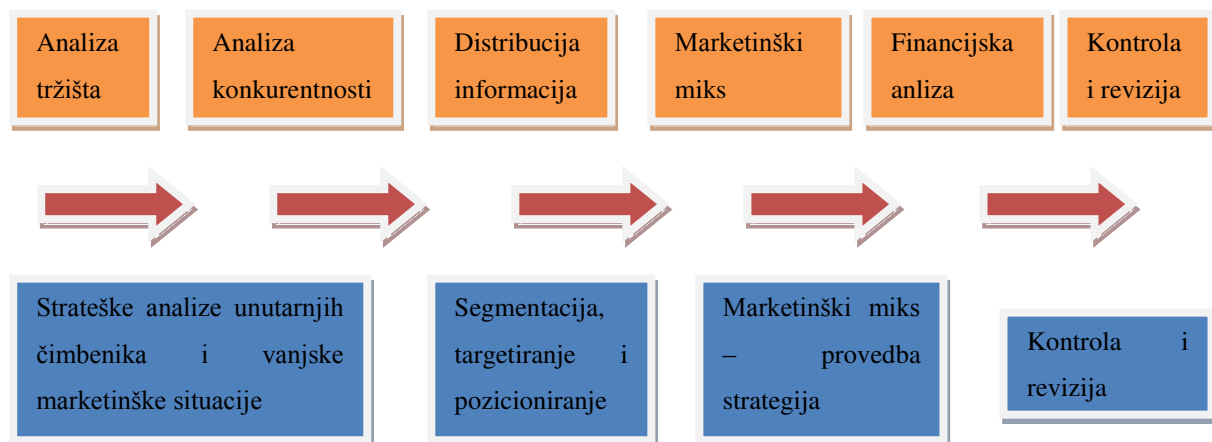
Analiza tržišta

Analiza konkurentnosti

Distribucija informacija

Marketinški miks

Financijska anliza

Kontrola i revizija

Strateške analize unutarnjih čimbenika i vanjske marketinške situacije

Segmentacija, targetiranje i pozicioniranje

Marketinški miks – provedba strategija

Kontrola i revizija